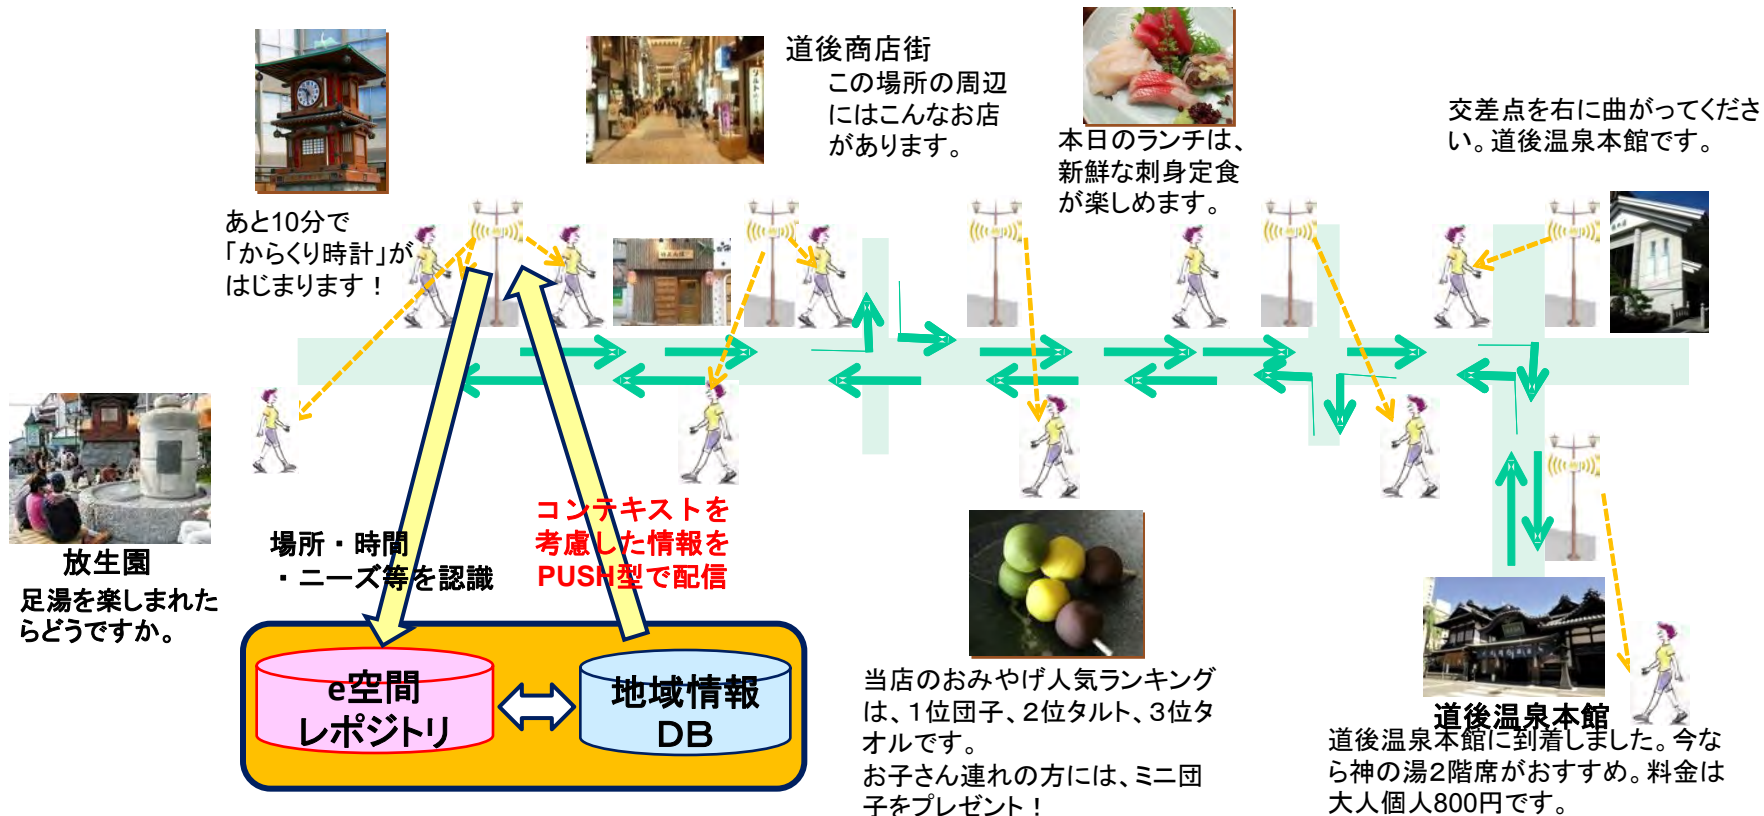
道後商店街
この場所の周辺にはこんなお店があります。

本日のランチは、新鮮な刺身定食が楽しめます。

交差点を右に曲がってください。道後温泉本館です。

あと10分で「からくり時計」がはじまります！

放生園
足湯を楽しまれたらどうですか。

場所・時間
・ニーズ等を認識

コンテキストを考慮した情報をPUSH型で配信

e空間
レポジトリ

地域情報
DB

当店のおみやげ人気ランキングは、1位団子、2位タルト、3位タオルです。
お子さん連れの方には、ミニ団子をプレゼント！

道後温泉本館
道後温泉本館に到着しました。今なら神の湯2階席がおすすめ。料金は大人個人800円です。